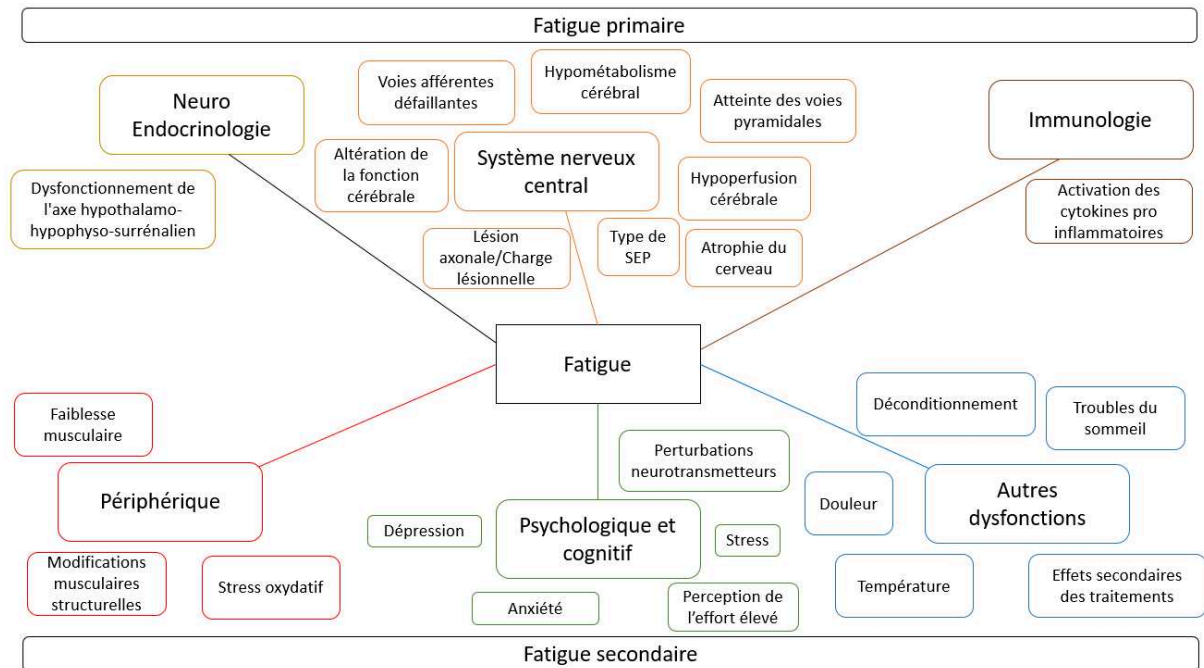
Fatigue primaire

Neuro Endocrinologie

Dysfonctionnement de l'axe hypothalamo-hypophyso-surrénalien

Voies afférentes défaillantes

Hypométabolisme cérébral

Atteinte des voies pyramidales

Altération de la fonction cérébrale

Système nerveux central

Hypoperfusion cérébrale

Lésion axonale/Charge lésionnelle

Type de SEP

Atrophie du cerveau

Immunologie

Activation des cytokines pro inflammatoires

Fatigue

Faiblesse musculaire

Périphérique

Modifications musculaires structurelles

Stress oxydatif

Perturbations neurotransmetteurs

Dépression

Psychologique et cognitif

Stress

Anxiété

Perception de l'effort élevé

Déconditionnement

Troubles du sommeil

Douleur

Autres dysfonctions

Température

Effets secondaires des traitements

Fatigue secondaire